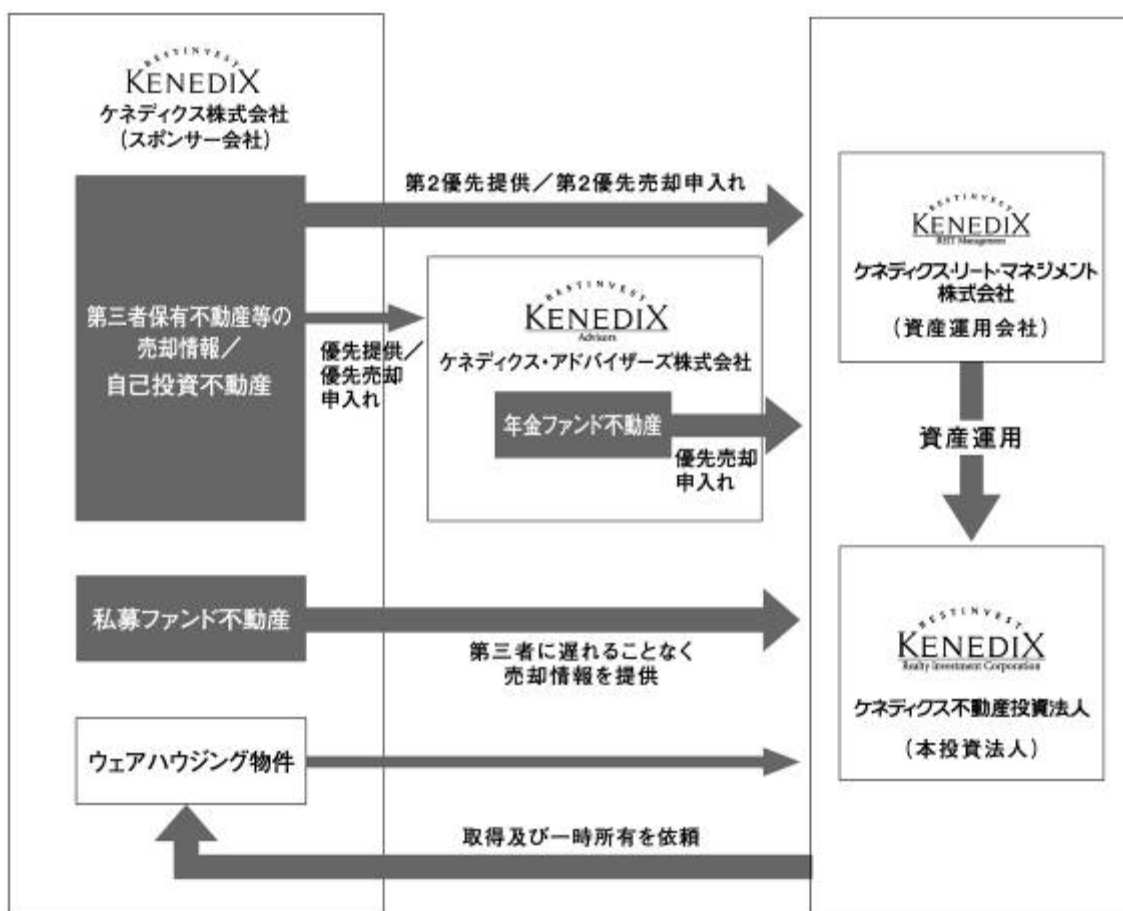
BESTINVEST
KENEDIX
ケネディクス株式会社
（スポンサー会社）

第三者保有不動産等の売却情報／自己投資不動産

第2優先提供／第2優先売却申入れ

優先提供／優先売却申入れ

BESTINVEST
KENEDIX
Advisors
ケネディクス・アドバイザーズ株式会社

年金ファンド不動産

優先売却申入れ

BESTINVEST
KENEDIX
REIT Management
ケネディクス・リート・マネジメント株式会社
（資産運用会社）

資産運用

私募ファンド不動産

第三者に遅れることなく売却情報を提供

BESTINVEST
KENEDIX
Realty Investment Corporation
ケネディクス不動産投資法人
（本投資法人）

ウェアハウジング物件

取得及び一時所有を依頼